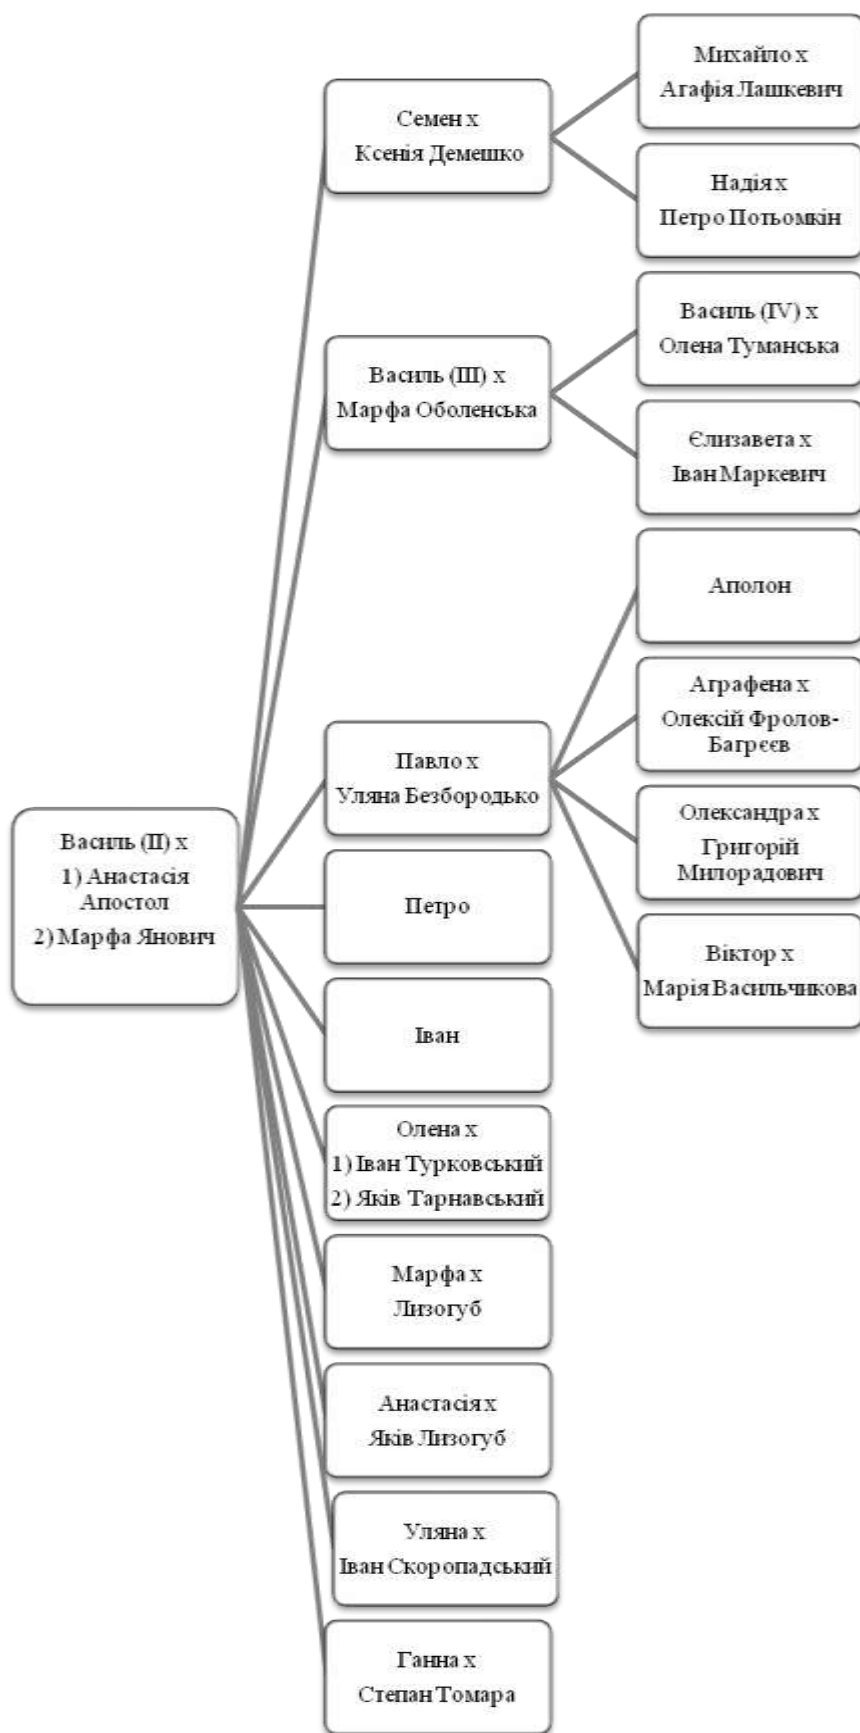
Василь (II) х
1) Анастасія Апостол
2) Марфа Янович

Семен х
Ксенія Демешко

Михайло х
Агафія Лашкевич

Надія х
Петро Потьомкін

Василь (III) х
Марфа Оболенська

Василь (IV) х
Олена Туманська

Єлизавета х
Іван Маркевич

Павло х
Уляна Безбородько

Аполон

Аграфена х
Олексій Фролов-Багрєєв

Олександра х
Григорій Милорадович

Віктор х
Марія Васильчикова

Петро

Іван

Олена х
1) Іван Турковський
2) Яків Тарнавський

Марфа х
Лизогуб

Анастасія х
Яків Лизогуб

Уляна х
Іван Скоропадський

Ганна х
Степан Томара